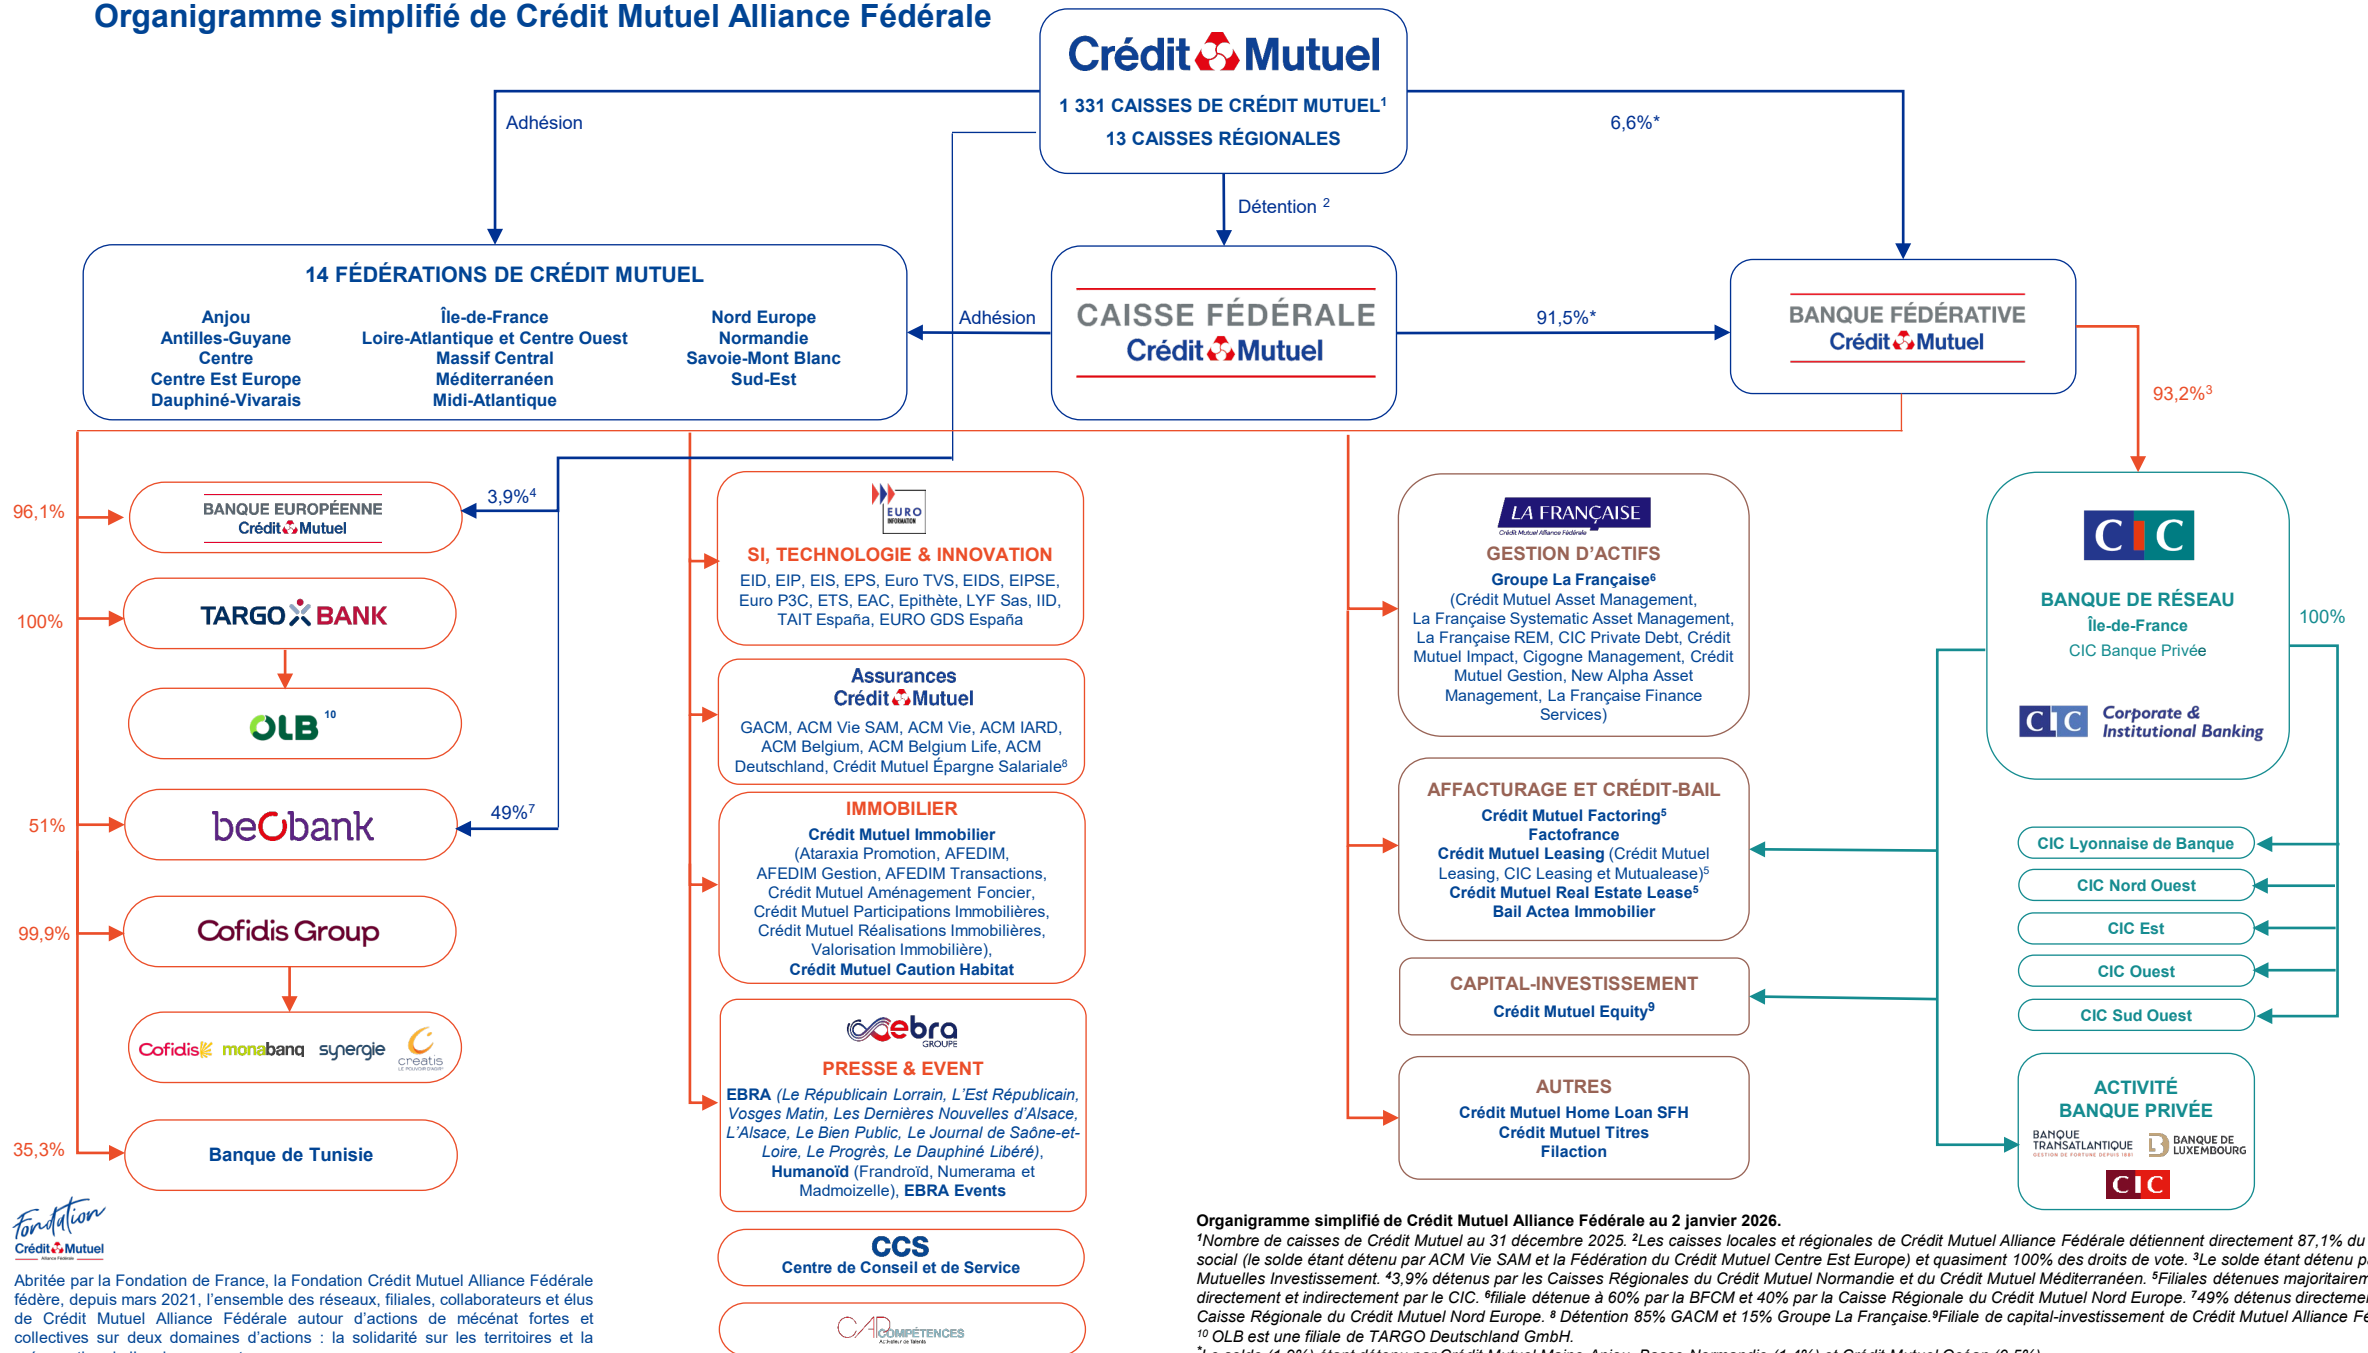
Organigramme simplifié de Crédit Mutuel Alliance Fédérale

Crédit Mutuel
1 331 CAISSES DE CRÉDIT MUTUEL¹
13 CAISSES RÉGIONALES

Adhésion

6,6%*

Détention ²

14 FÉDÉRATIONS DE CRÉDIT MUTUEL

Anjou
Antilles-Guyane
Centre
Centre Est Europe
Dauphiné-Vivarais

Île-de-France
Loire-Atlantique et Centre Ouest
Massif Central
Méditerranéen
Midi-Atlantique

Nord Europe
Normandie
Savoie-Mont Blanc
Sud-Est

Adhésion

CAISSE FÉDÉRALE
Crédit Mutuel

91,5%*

BANQUE FÉDÉRATIVE
Crédit Mutuel

93,2%³

96,1%
BANQUE EUROPÉENNE
Crédit Mutuel
3,9%⁴

100%
TARGO BANK

OLB ¹⁰

51%
beobank
49%⁷

99,9%
Cofidis Group

Cofidis monabanq synergie creatis

35,3%
Banque de Tunisie

EURO INFORMATION
SI, TECHNOLOGIE & INNOVATION
EID, EIP, EIS, EPS, Euro TVS, EIDS, EIPSE, Euro P3C, ETS, EAC, Epithète, LYF Sas, IID, TAIT España, EURO GDS España

Assurances
Crédit Mutuel
GACM, ACM Vie SAM, ACM Vie, ACM IARD, ACM Belgium, ACM Belgium Life, ACM Deutschland, Crédit Mutuel Épargne Salariale⁸

IMMOBILIER
Crédit Mutuel Immobilier
(Ataraxia Promotion, AFEDIM, AFEDIM Gestion, AFEDIM Transactions, Crédit Mutuel Aménagement Foncier, Crédit Mutuel Participations Immobilières, Crédit Mutuel Réalisations Immobilières, Valorisation Immobilière),
Crédit Mutuel Caution Habitat

ebra GROUPE
PRESSE & EVENT
EBRA (Le Républicain Lorrain, L'Est Républicain, Vosges Matin, Les Dernières Nouvelles d'Alsace, L'Alsace, Le Bien Public, Le Journal de Saône-et-Loire, Le Progrès, Le Dauphiné Libéré),
Humanoïd (Frandroïd, Numerama et Madmoizelle), EBRA Events

CCS
Centre de Conseil et de Service

CAP COMPÉTENCES

LA FRANÇAISE
Crédit Mutuel Alliance Fédérale
GESTION D'ACTIFS
Groupe La Française⁶
(Crédit Mutuel Asset Management, La Française Systematic Asset Management, La Française REM, CIC Private Debt, Crédit Mutuel Impact, Cigogne Management, Crédit Mutuel Gestion, New Alpha Asset Management, La Française Finance Services)

AFFACTURAGE ET CRÉDIT-BAIL
Crédit Mutuel Factoring⁵
Factofrance
Crédit Mutuel Leasing (Crédit Mutuel Leasing, CIC Leasing et Mutualease)⁵
Crédit Mutuel Real Estate Lease⁵
Bail Actea Immobilier

CAPITAL-INVESTISSEMENT
Crédit Mutuel Equity⁹

AUTRES
Crédit Mutuel Home Loan SFH
Crédit Mutuel Titres
Filaction

CIC
BANQUE DE RÉSEAU
Île-de-France
CIC Banque Privée

CIC Corporate & Institutional Banking

100%

CIC Lyonnaise de Banque
CIC Nord Ouest
CIC Est
CIC Ouest
CIC Sud Ouest

ACTIVITÉ
BANQUE PRIVÉE
BANQUE TRANSATLANTIQUE
BANQUE DE LUXEMBOURG
CIC

Fondation
Crédit Mutuel

Abritée par la Fondation de France, la Fondation Crédit Mutuel Alliance Fédérale fédère, depuis mars 2021, l'ensemble des réseaux, filiales, collaborateurs et élus de Crédit Mutuel Alliance Fédérale autour d'actions de mécénat fortes et collectives sur deux domaines d'actions : la solidarité sur les territoires et la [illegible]

Organigramme simplifié de Crédit Mutuel Alliance Fédérale au 2 janvier 2026.
¹Nombre de caisses de Crédit Mutuel au 31 décembre 2025. ²Les caisses locales et régionales de Crédit Mutuel Alliance Fédérale détiennent directement 87,1% du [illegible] social (le solde étant détenu par ACM Vie SAM et la Fédération du Crédit Mutuel Centre Est Europe) et quasiment 100% des droits de vote. ³Le solde étant détenu p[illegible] Mutuelles Investissement. ⁴3,9% détenus par les Caisses Régionales du Crédit Mutuel Normandie et du Crédit Mutuel Méditerranéen. ⁵Filiales détenues majoritairem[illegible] directement et indirectement par le CIC. ⁶filiale détenue à 60% par la BFCM et 40% par la Caisse Régionale du Crédit Mutuel Nord Europe. ⁷49% détenus directeme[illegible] Caisse Régionale du Crédit Mutuel Nord Europe. ⁸ Détention 85% GACM et 15% Groupe La Française.⁹Filiale de capital-investissement de Crédit Mutuel Alliance Fé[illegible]
¹⁰ OLB est une filiale de TARGO Deutschland GmbH.
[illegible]